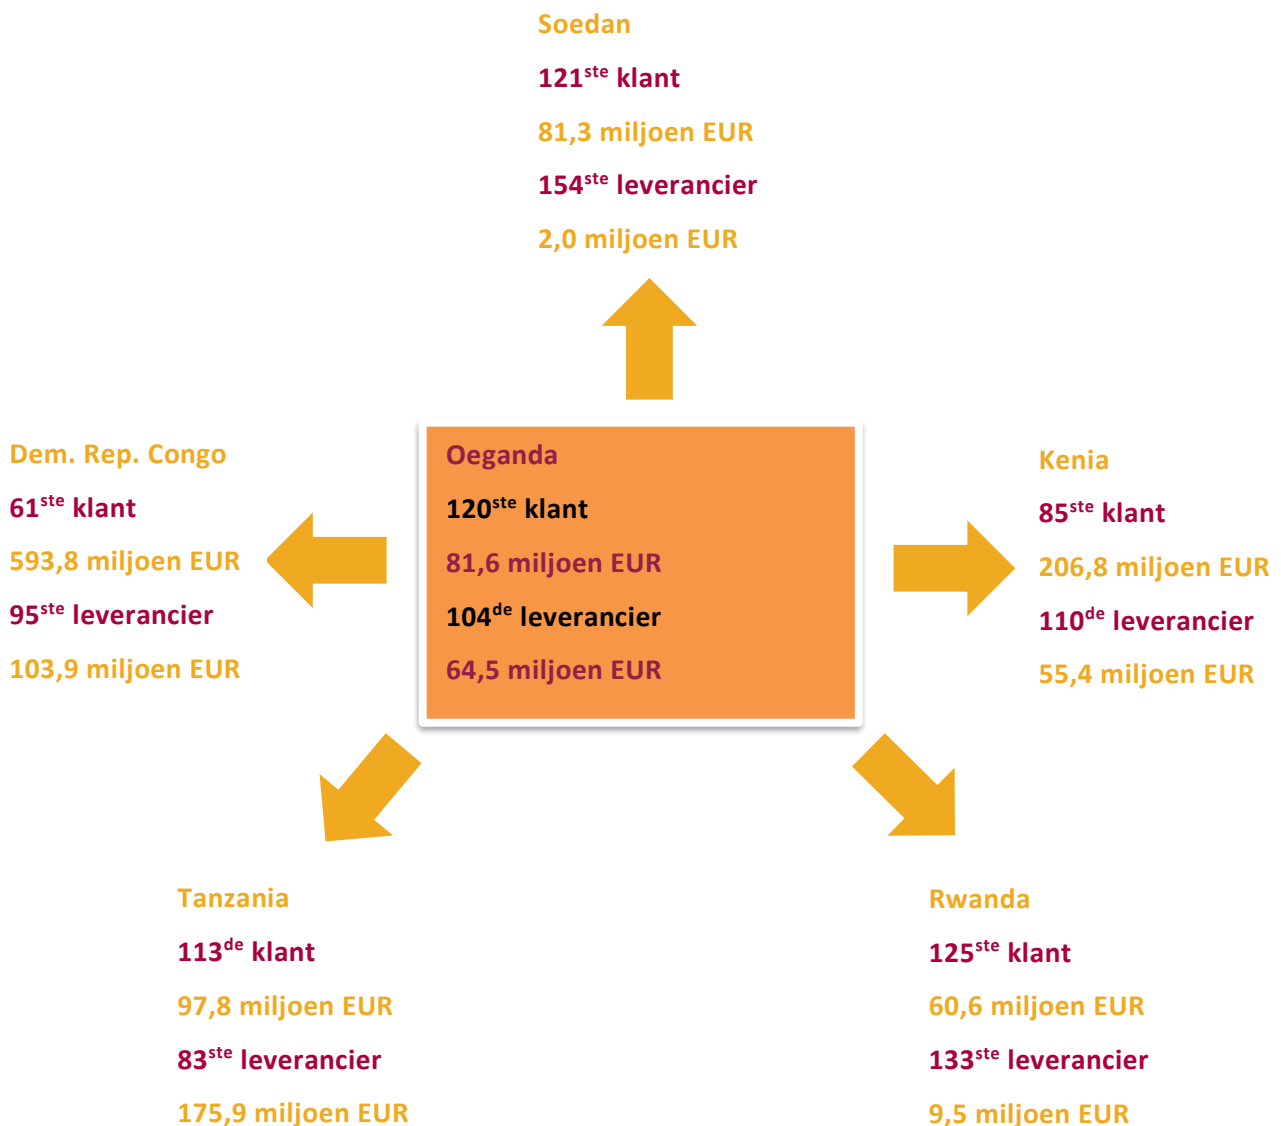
Soedan

121$^{ste}$ klant

81,3 miljoen EUR

154$^{ste}$ leverancier

2,0 miljoen EUR

Dem. Rep. Congo

61$^{ste}$ klant

593,8 miljoen EUR

95$^{ste}$ leverancier

103,9 miljoen EUR

Oeganda

120$^{ste}$ klant

81,6 miljoen EUR

104$^{de}$ leverancier

64,5 miljoen EUR

Kenia

85$^{ste}$ klant

206,8 miljoen EUR

110$^{de}$ leverancier

55,4 miljoen EUR

Tanzania

113$^{de}$ klant

97,8 miljoen EUR

83$^{ste}$ leverancier

175,9 miljoen EUR

Rwanda

125$^{ste}$ klant

60,6 miljoen EUR

133$^{ste}$ leverancier

9,5 miljoen EUR